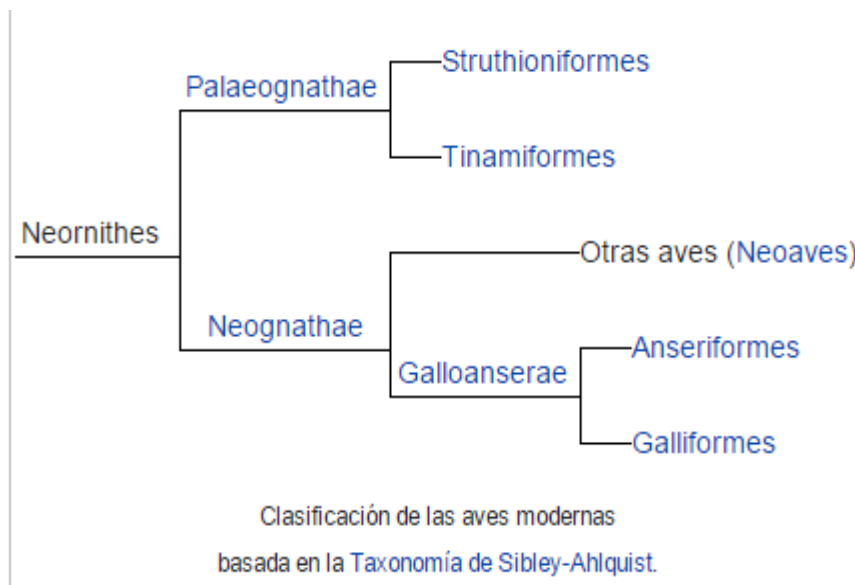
Neornithes

Palaeognathae

Struthioniformes

Tinamiformes

Neognathae

Otras aves (Neoaves)

Galloanserae

Anseriformes

Galliformes

Clasificación de las aves modernas basada en la Taxonomía de Sibley-Ahlquist.